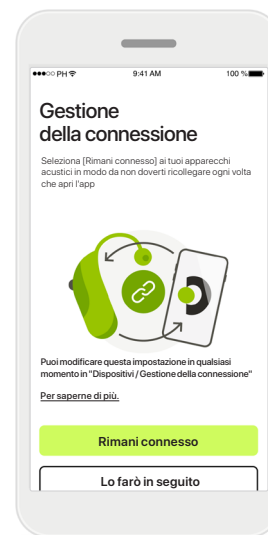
●●●○○ PH 9:41 AM 100 %

Gestione della connessione

Seleziona [Rimani connesso] ai tuoi apparecchi acustici in modo da non doverti ricollegare ogni volta che apri l'app

Puoi modificare questa impostazione in qualsiasi momento in "Dispositivi / Gestione della connessione"

Per saperne di più.

Rimani connesso

Lo farò in seguito